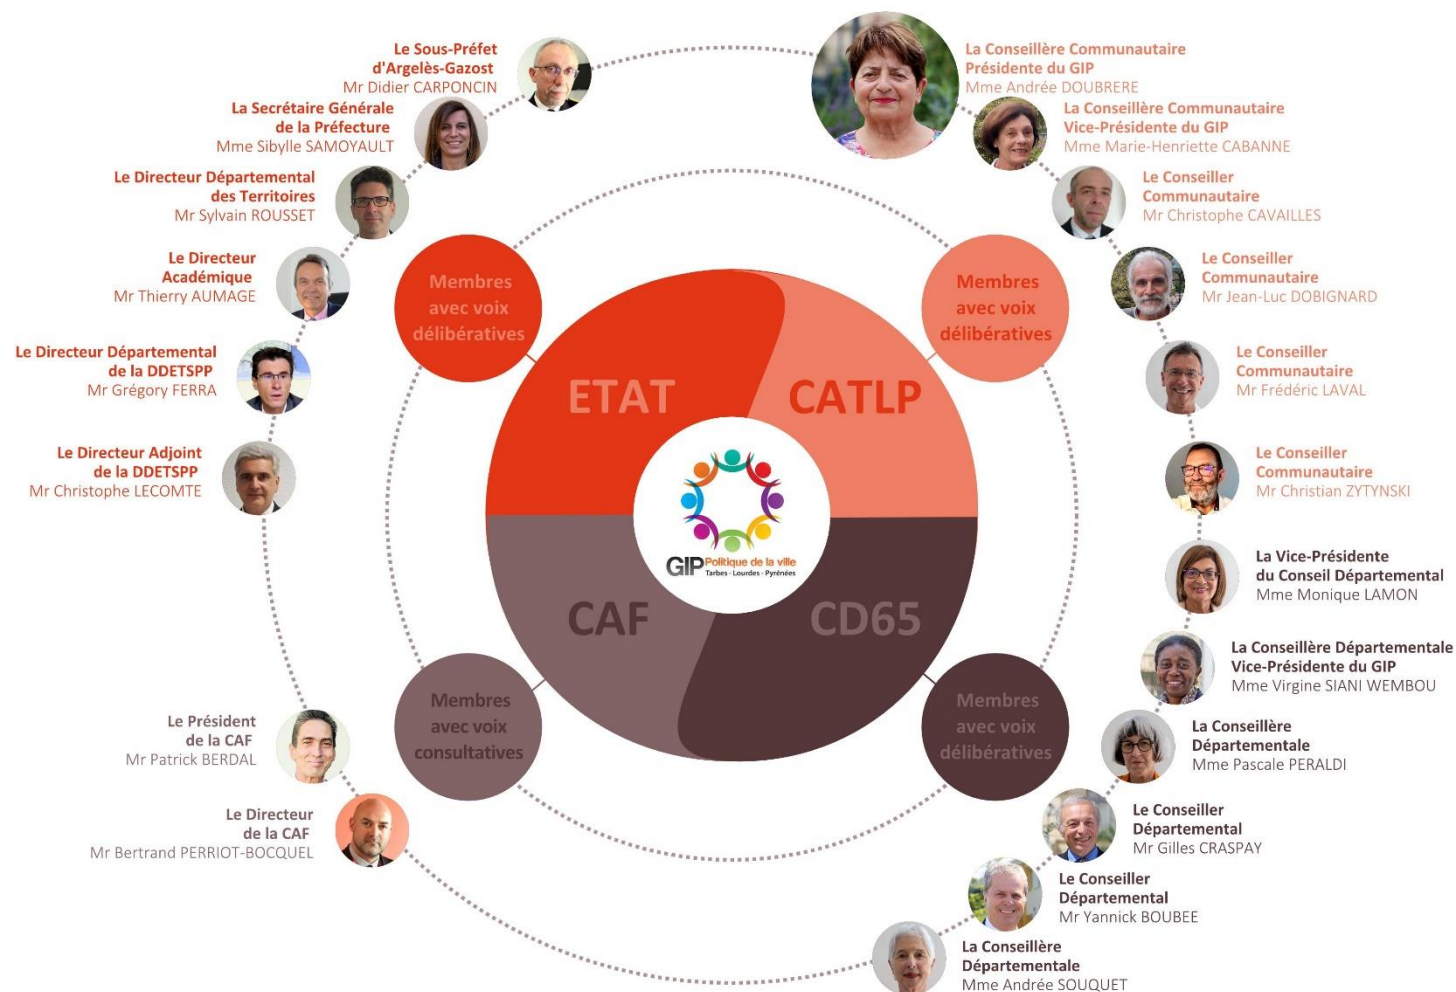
Le Sous-Préfet d'Argelès-Gazost
Mr Didier CARPONCIN

La Secrétaire Générale de la Préfecture
Mme Sibylle SAMOYAULT

Le Directeur Départemental des Territoires
Mr Sylvain ROUSSET

Le Directeur Académique
Mr Thierry AUMAGE

Le Directeur Départemental de la DDETSPP
Mr Grégory FERRA

Le Directeur Adjoint de la DDETSPP
Mr Christophe LECOMTE

Le Président de la CAF
Mr Patrick BERDAL

Le Directeur de la CAF
Mr Bertrand PERRIOT-BOCQUEL

Membres avec voix délibératives

Membres avec voix délibératives

Membres avec voix consultatives

Membres avec voix délibératives

ETAT

CATLP

CAF

CD65

GIP Politique de la ville
Tarbes · Lourdes · Pyrénées

La Conseillère Communautaire Présidente du GIP
Mme Andrée DOUBRERE

La Conseillère Communautaire Vice-Présidente du GIP
Mme Marie-Henriette CABANNE

Le Conseiller Communautaire
Mr Christophe CAVAILLES

Le Conseiller Communautaire
Mr Jean-Luc DOBIGNARD

Le Conseiller Communautaire
Mr Frédéric LAVAL

Le Conseiller Communautaire
Mr Christian ZYTYNSKI

La Vice-Présidente du Conseil Départemental
Mme Monique LAMON

La Conseillère Départementale Vice-Présidente du GIP
Mme Virgine SIANI WEMBOU

La Conseillère Départementale
Mme Pascale PERALDI

Le Conseiller Départemental
Mr Gilles CRASPAY

Le Conseiller Départemental
Mr Yannick BOUBEE

La Conseillère Départementale
Mme Andrée SOUQUET